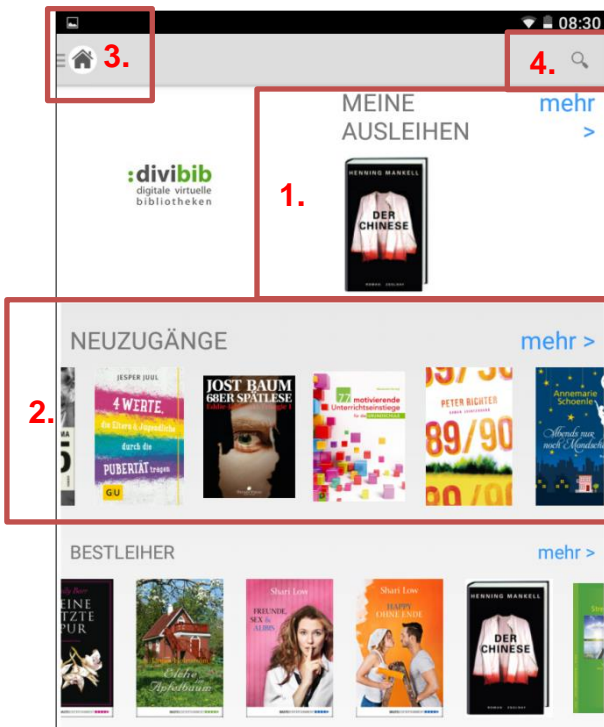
08:30

3.

4.

MEINE AUSLEIHEN

mehr >

:divibib
digitale virtuelle bibliotheken

1.

HENNING MANKELL
DER CHINESE

NEUZUGÄNGE

mehr >

2.

JESPER JUUL
4 WERTE, die Eltern & Jugendliche durch die PUBERTÄT tragen
GU

JOST BAUM
68ER SPÄTLESE

77 motivierende Unterrichtseinstiege

PETER RICHTER
89/90

Annemarie Schoenle

BESTLEIHER

mehr >

EINE LETZTE SPUR

Shari Low
FREUNDE, SEX & ALIBIS

Shari Low
HAPPY OHNE ENDE

HENNING MANKELL
DER CHINESE